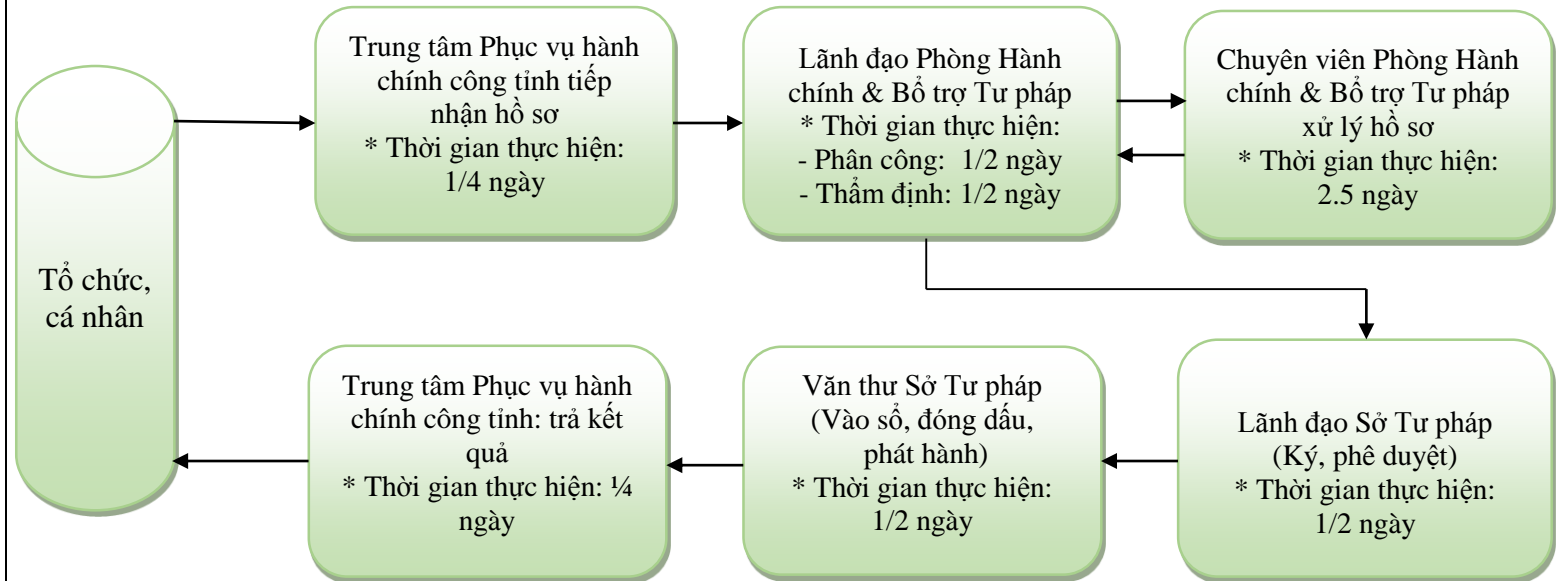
Tổ chức, cá nhân

Trung tâm Phục vụ hành chính công tỉnh tiếp nhận hồ sơ
* Thời gian thực hiện: 1/4 ngày

Lãnh đạo Phòng Hành chính & Bổ trợ Tư pháp
* Thời gian thực hiện:
- Phân công: 1/2 ngày
- Thẩm định: 1/2 ngày

Chuyên viên Phòng Hành chính & Bổ trợ Tư pháp xử lý hồ sơ
* Thời gian thực hiện: 2.5 ngày

Lãnh đạo Sở Tư pháp (Ký, phê duyệt)
* Thời gian thực hiện: 1/2 ngày

Văn thư Sở Tư pháp (Vào sổ, đóng dấu, phát hành)
* Thời gian thực hiện: 1/2 ngày

Trung tâm Phục vụ hành chính công tỉnh: trả kết quả
* Thời gian thực hiện: ¼ ngày